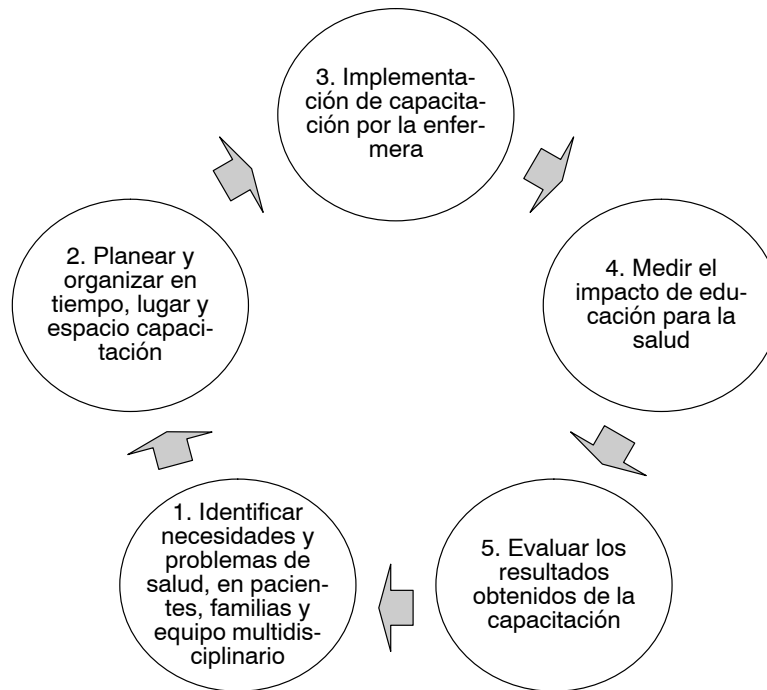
3. Implementación de capacitación por la enfermera

4. Medir el impacto de educación para la salud

5. Evaluar los resultados obtenidos de la capacitación

1. Identificar necesidades y problemas de salud, en pacientes, familias y equipo multidisciplinario

2. Planear y organizar en tiempo, lugar y espacio capacitación